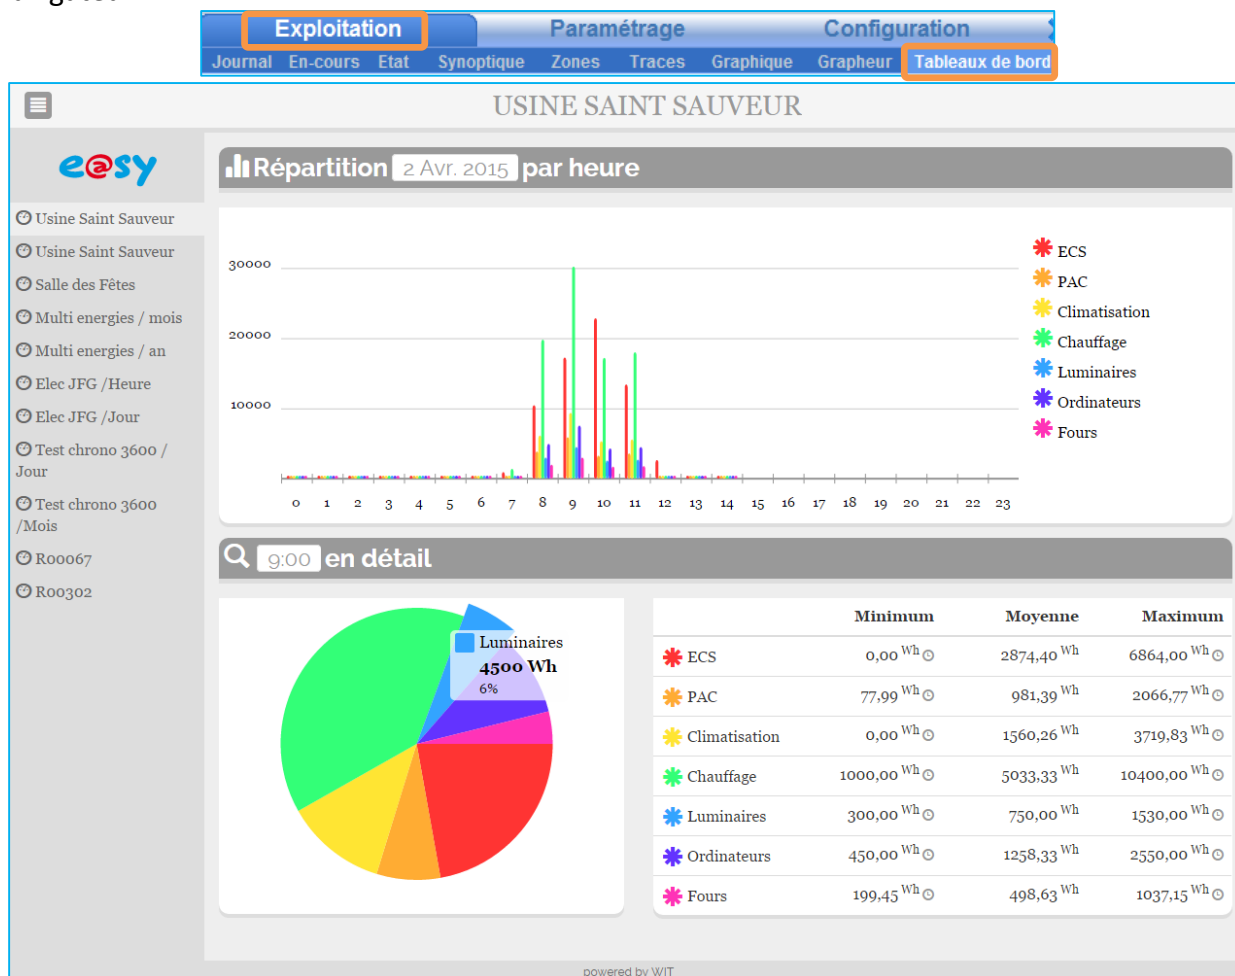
Exploitation Paramétrage Configuration

Journal En-cours Etat Synoptique Zones Traces Graphique Grapheur Tableaux de bord

USINE SAINT SAUVEUR

e@sy

Usine Saint Sauveur
Usine Saint Sauveur
Salle des Fêtes
Multi energies / mois
Multi energies / an
Elec JFG /Heure
Elec JFG /Jour
Test chrono 3600 / Jour
Test chrono 3600 /Mois
R00067
R00302

Répartition 2 Avr. 2015 par heure

30000
20000
10000

0 1 2 3 4 5 6 7 8 9 10 11 12 13 14 15 16 17 18 19 20 21 22 23

ECS
PAC
Climatisation
Chauffage
Luminaires
Ordinateurs
Fours

9:00 en détail

Luminaires
4500 Wh
6%

| | Minimum | Moyenne | Maximum |
|---|---|---|---|
| ECS | 0,00 Wh | 2874,40 Wh | 6864,00 Wh |
| PAC | 77,99 Wh | 981,39 Wh | 2066,77 Wh |
| Climatisation | 0,00 Wh | 1560,26 Wh | 3719,83 Wh |
| Chauffage | 1000,00 Wh | 5033,33 Wh | 10400,00 Wh |
| Luminaires | 300,00 Wh | 750,00 Wh | 1530,00 Wh |
| Ordinateurs | 450,00 Wh | 1258,33 Wh | 2550,00 Wh |
| Fours | 199,45 Wh | 498,63 Wh | 1037,15 Wh |

powered by WIT